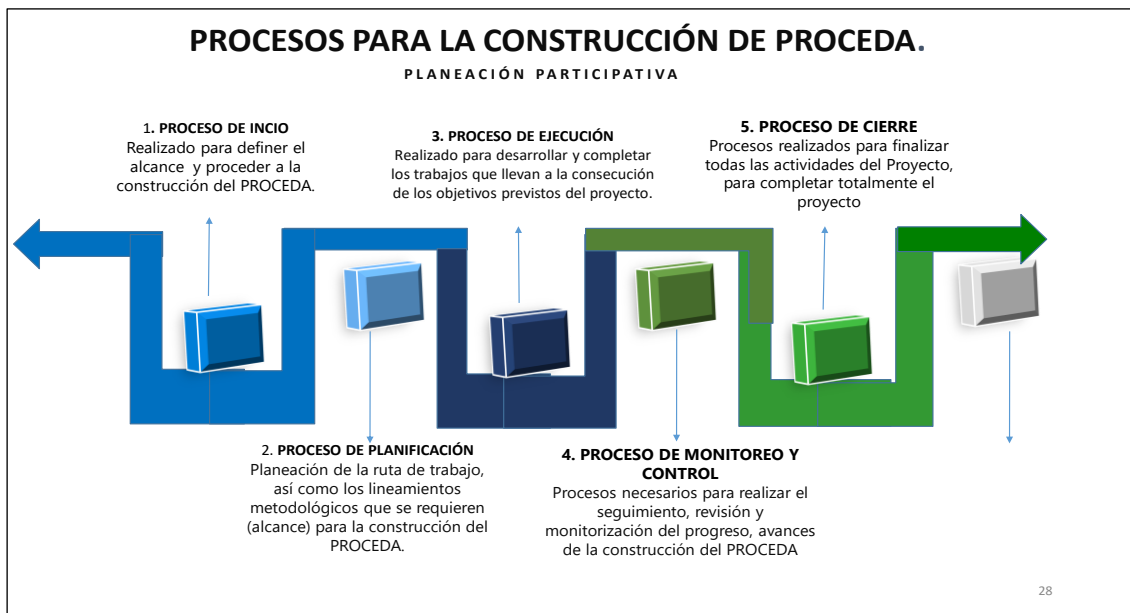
PROCESOS PARA LA CONSTRUCCIÓN DE PROCEDA.

PLANEACIÓN PARTICIPATIVA

1. PROCESO DE INCIO
Realizado para definer el alcance y proceder a la construcción del PROCEDA.

3. PROCESO DE EJECUCIÓN
Realizado para desarrollar y completar los trabajos que llevan a la consecución de los objetivos previstos del proyecto.

5. PROCESO DE CIERRE
Procesos realizados para finalizar todas las actividades del Proyecto, para completar totalmente el proyecto

2. PROCESO DE PLANIFICACIÓN
Planeación de la ruta de trabajo, así como los lineamientos metodológicos que se requieren (alcance) para la construcción del PROCEDA.

4. PROCESO DE MONITOREO Y CONTROL
Procesos necesarios para realizar el seguimiento, revisión y monitorización del progreso, avances de la construcción del PROCEDA

28